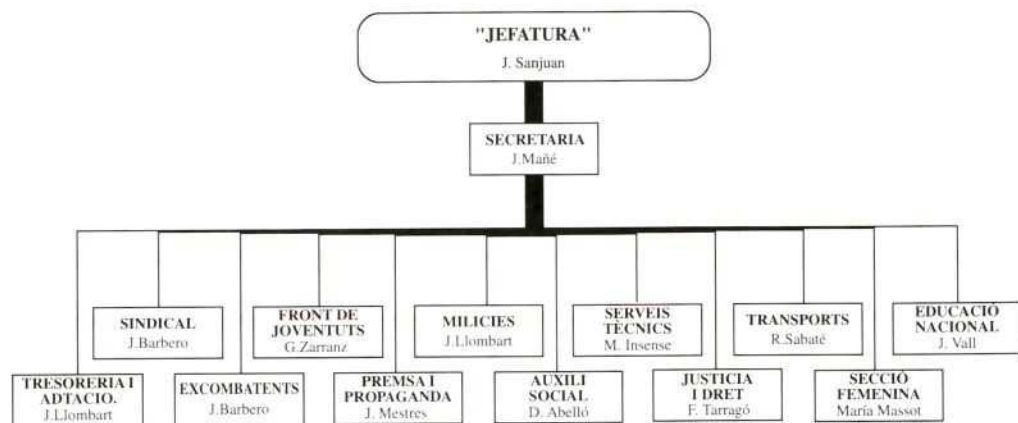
"JEFATURA"
J. Sanjuan

SECRETARIA
J.Mañé

SINDICAL
J.Barbero

FRONT DE JOVENTUTS
G.Zarranz

MILICIES
J.Llombart

SERVEIS TECNICS
M. Insense

TRANSPORTS
R.Sabaté

EDUCACIÓ NACIONAL
J. Vall

TRESORERIA I ADTACIO.
J.Llombart

EXCOMBATENTS
J.Barbero

PREMSA I PROPAGANDA
J. Mestres

AUXILI SOCIAL
D. Abelló

JUSTICIA I DRET
F. Tarragó

SECCIÓ FEMENINA
María Massot